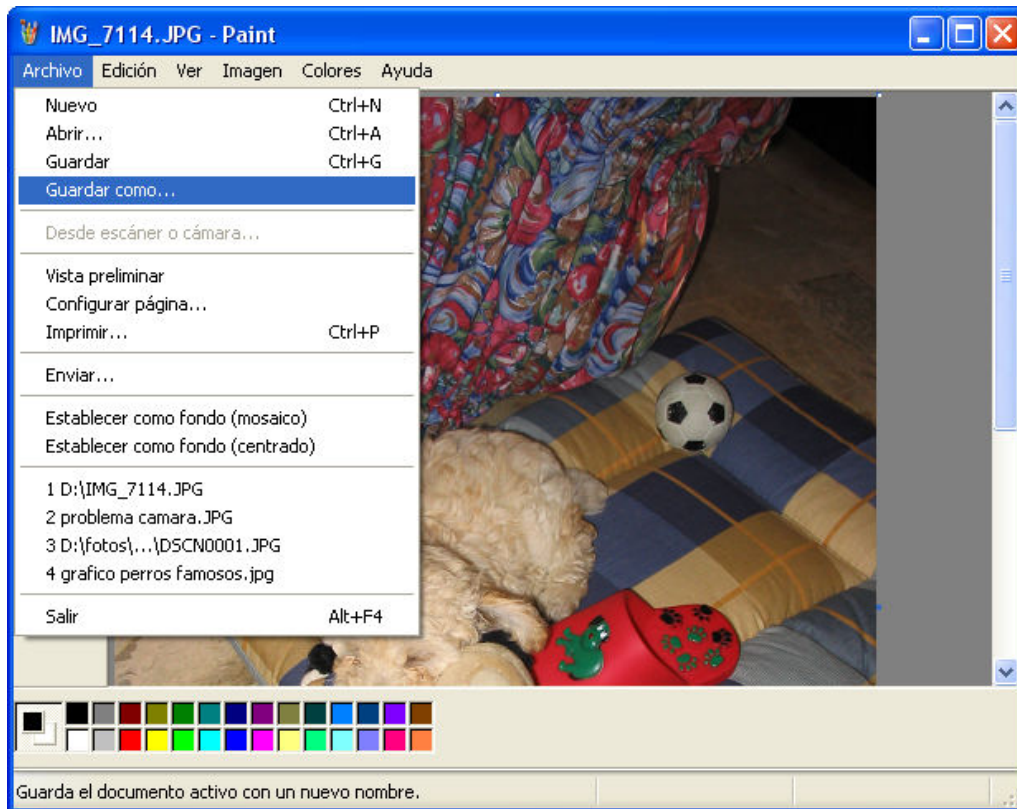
IMG_7114.JPG - Paint

Archivo Edición Ver Imagen Colores Ayuda

Nuevo Ctrl+N
Abrir... Ctrl+A
Guardar Ctrl+G
Guardar como...

Desde escáner o cámara...

Vista preliminar
Configurar página...
Imprimir... Ctrl+P

Enviar...

Establecer como fondo (mosaico)
Establecer como fondo (centrado)

1 D:\IMG_7114.JPG
2 problema camara.JPG
3 D:\fotos\...\DSCN0001.JPG
4 grafico perros famosos.jpg

Salir Alt+F4

Guarda el documento activo con un nuevo nombre.